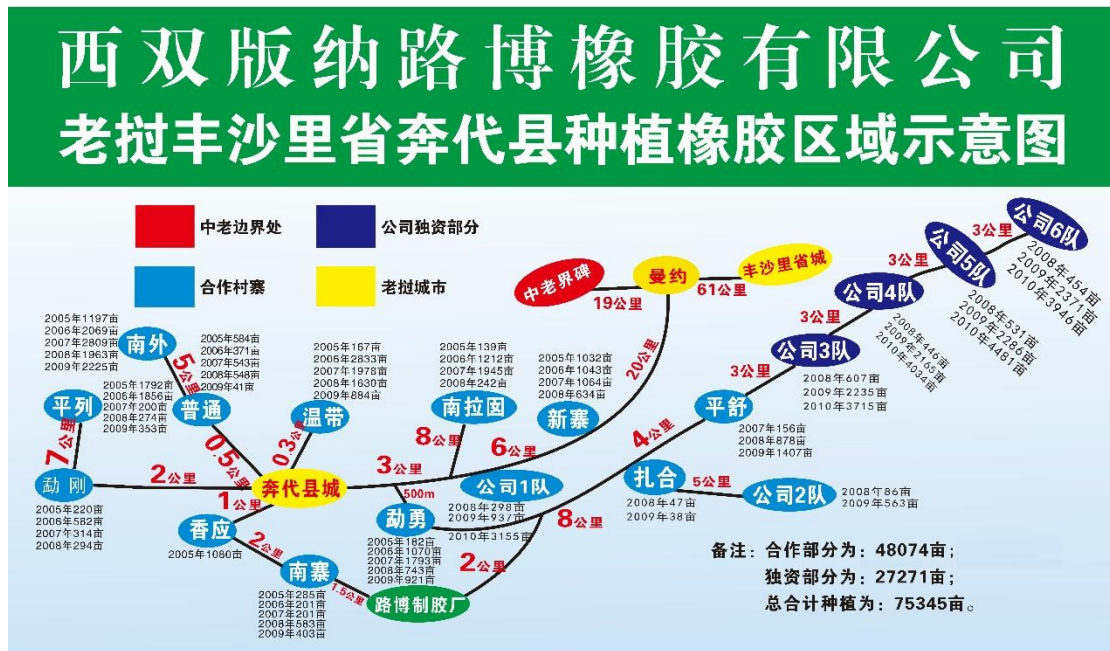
西双版纳路博橡胶有限公司
老挝丰沙里省奔代县种植橡胶区域示意图

中老边界处
公司独资部分
合作村寨
老挝城市

中老界碑
19公里
曼约
61公里
丰沙里省城
20公里

公司6队
2008年454亩
2009年2371亩
2010年3946亩
3公里
公司5队
2008年531亩
2009年2286亩
2010年4481亩
3公里
公司4队
2008年446亩
2009年2165亩
2010年4034亩
3公里
公司3队
2008年607亩
2009年2235亩
2010年3715亩
3公里
平舒
2007年156亩
2008年878亩
2009年1407亩
4公里
扎合
2008年47亩
2009年38亩
5公里
公司2队
2008年86亩
2009年563亩

南外
2005年1197亩
2006年2069亩
2007年2809亩
2008年1963亩
2009年2225亩
5公里
2005年584亩
2006年371亩
2007年543亩
2008年548亩
2009年41亩
普通
2005年1792亩
2006年1856亩
2007年200亩
2008年274亩
2009年353亩
0.5公里
平列
7公里
勐刚
2005年220亩
2006年582亩
2007年314亩
2008年294亩
2公里
温带
0.3公里
2005年167亩
2006年2833亩
2007年1978亩
2008年1630亩
2009年884亩
奔代县城
1公里
香应
2005年1080亩
2公里
南寨
2005年285亩
2006年201亩
2007年201亩
2008年583亩
2009年403亩
1.5公里
路博制胶厂
南拉图
2005年139亩
2006年1212亩
2007年1945亩
2008年242亩
8公里
3公里
6公里
新寨
2005年1032亩
2006年1043亩
2007年1064亩
2008年634亩
500m
勐勇
2005年182亩
2006年1070亩
2007年1793亩
2008年743亩
2009年921亩
公司1队
2008年298亩
2009年93亩
2010年3155亩
8公里
2公里

备注：合作部分为：48074亩；
独资部分为：27271亩；
总合计种植为：75345亩。